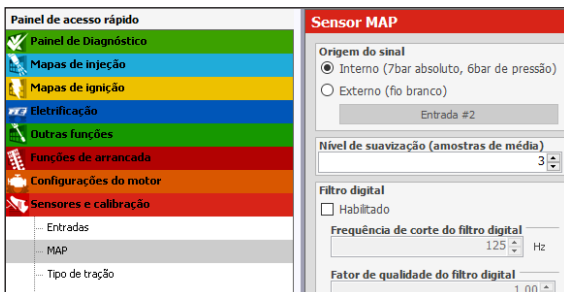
Painel de acesso rápido
Painel de Diagnóstico
Mapas de injeção
Mapas de ignição
Eletrificação
Outras funções
Funções de arrancada
Configurações do motor
Sensores e calibração
Entradas
MAP
Tipo de tração

Sensor MAP
Origem do sinal
Interno (7bar absoluto, 6bar de pressão)
Externo (fio branco)
Entrada #2
Nível de suavização (amostras de média)
3
Filtro digital
Habilitado
Frequência de corte do filtro digital
125 Hz
Fator de qualidade do filtro digital
1,00